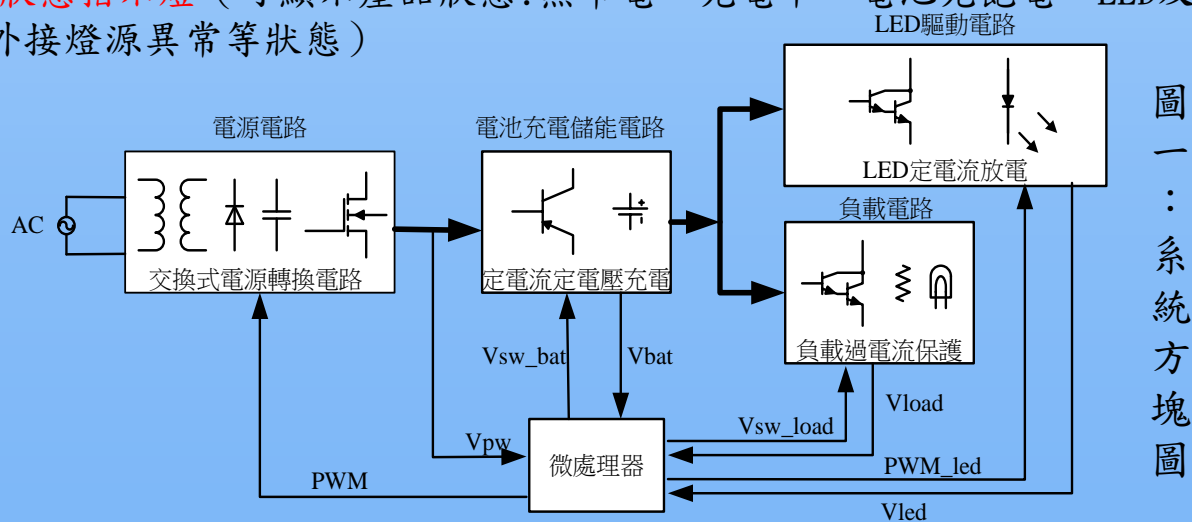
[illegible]狀態指示燈（可顯示壓品狀態:無市電、充電中、電池充飽電、LED及外接燈源異常等狀態）

LED驅動電路

LED定電流放電

電源電路

電池充電儲能電路

AC

交換式電源轉換電路

定電流定電壓充電

負載電路

負載過電流保護

Vsw_bat

Vbat

Vload

Vpw

Vsw_load

微處理器

PWM_led

PWM

Vled

圖一：系統方塊圖